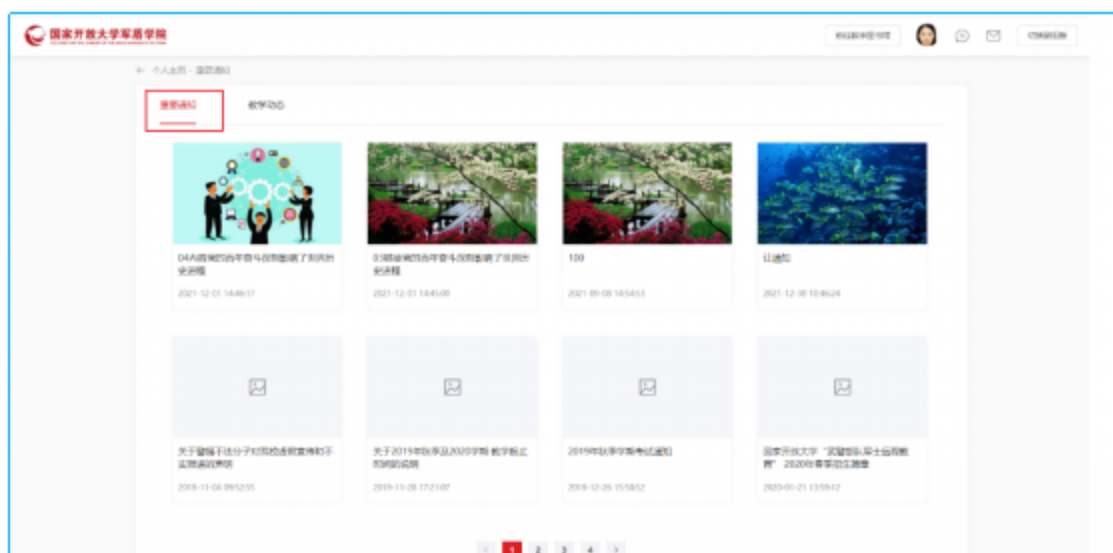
国家开放大学军盾学院

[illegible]

← 个人主页 · 重要通知

重要通知 教学动态

04為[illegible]的百年奋斗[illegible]了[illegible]史进程
2021-12-01 14:46:17

03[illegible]的百年奋斗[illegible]了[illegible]史进程
2021-12-01 14:45:00

100
2021-09-08 16:54:53

让通知
2021-12-30 10:46:24

关于警惕不法分子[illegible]
2019-11-04 09:52:55

关于2019年秋季及2020学年教学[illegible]的说明
2019-11-28 17:23:07

2019年秋季学期考试通知
2019-12-26 15:58:52

国家开放大学"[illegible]"2020年春季招生简章
2020-01-21 13:59:12

1 2 3 4